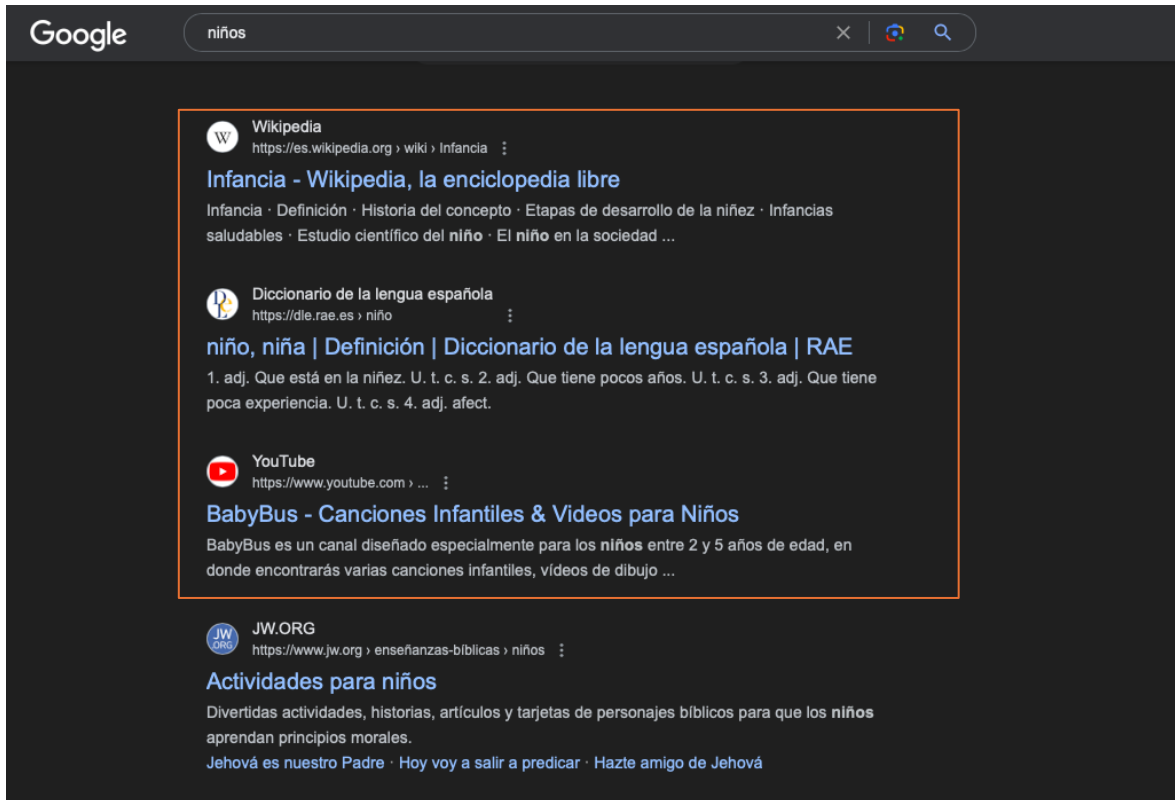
Google

niños

W
Wikipedia
https://es.wikipedia.org › wiki › Infancia

Infancia - Wikipedia, la enciclopedia libre

Infancia · Definición · Historia del concepto · Etapas de desarrollo de la niñez · Infancias saludables · Estudio científico del niño · El niño en la sociedad ...

Diccionario de la lengua española
https://dle.rae.es › niño

niño, niña | Definición | Diccionario de la lengua española | RAE

1. adj. Que está en la niñez. U. t. c. s. 2. adj. Que tiene pocos años. U. t. c. s. 3. adj. Que tiene poca experiencia. U. t. c. s. 4. adj. afect.

YouTube
https://www.youtube.com › ...

BabyBus - Canciones Infantiles & Videos para Niños

BabyBus es un canal diseñado especialmente para los niños entre 2 y 5 años de edad, en donde encontrarás varias canciones infantiles, vídeos de dibujo ...

JW.ORG
JW.ORG
https://www.jw.org › enseñanzas-bíblicas › niños

Actividades para niños

Divertidas actividades, historias, artículos y tarjetas de personajes bíblicos para que los niños aprendan principios morales.

Jehová es nuestro Padre · Hoy voy a salir a predicar · Hazte amigo de Jehová